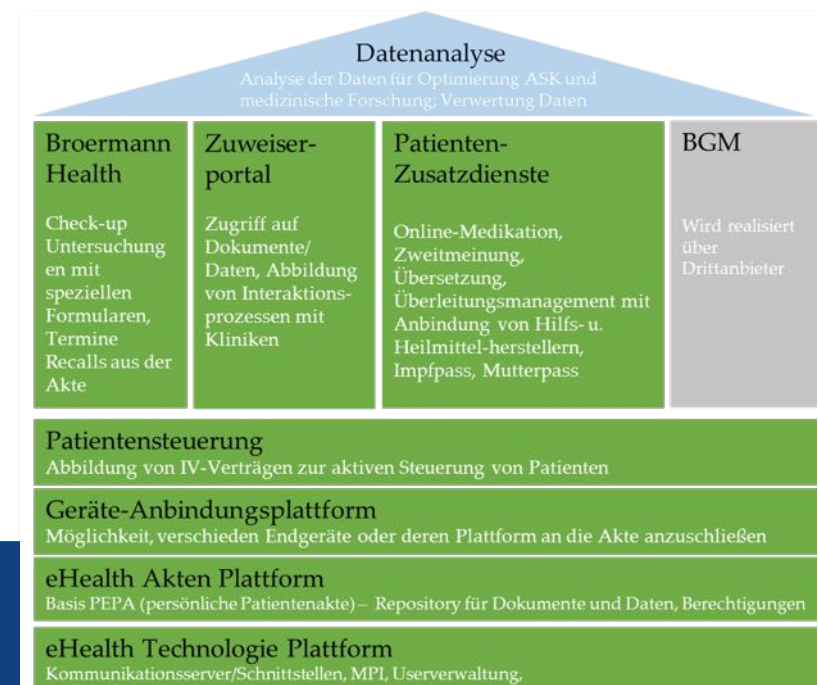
Datenanalyse
Analyse der Daten für Optimierung ASK und medizinische Forschung; Verwertung Daten

Broermann Health

Check-up Untersuchungen mit speziellen Formularen, Termine Recalls aus der Akte

Zuweiserportal

Zugriff auf Dokumente/ Daten, Abbildung von Interaktionsprozessen mit Kliniken

Patienten-Zusatzdienste

Online-Medikation, Zweitmeinung, Übersetzung, Überleitungsmanagement mit Anbindung von Hilfs- u. Heilmittel-herstellern, Impfpass, Mutterpass

BGM

Wird realisiert über Drittanbieter

Patientensteuerung
Abbildung von IV-Verträgen zur aktiven Steuerung von Patienten

Geräte-Anbindungsplattform
Möglichkeit, verschieden Endgeräte oder deren Plattform an die Akte anzuschließen

eHealth Akten Plattform
Basis PEPA (persönliche Patientenakte) – Repository für Dokumente und Daten, Berechtigungen

eHealth Technologie Plattform
Kommunikationsserver/Schnittstellen, MPI, Userverwaltung,